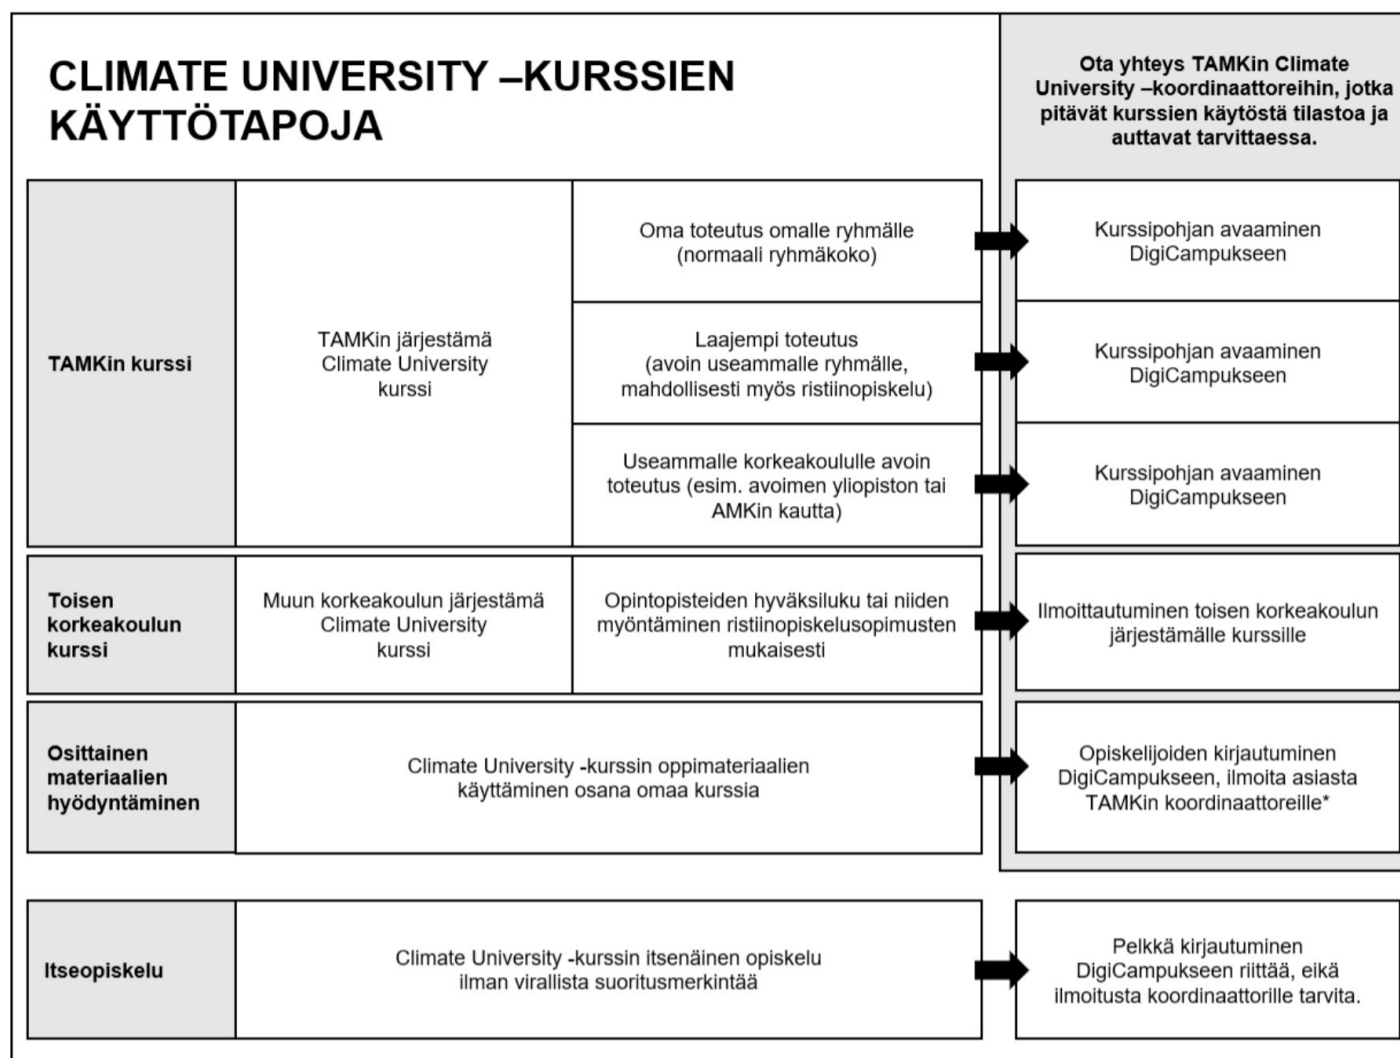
CLIMATE UNIVERSITY –KURSSIEN KÄYTTÖTAPOJA

Ota yhteys TAMKin Climate University –koordinaattoreihin, jotka pitävät kurssien käytöstä tilastoa ja auttavat tarvittaessa.

TAMKin kurssi

TAMKin järjestämä Climate University kurssi

Oma toteutus omalle ryhmälle (normaali ryhmäkoko)

Kurssipohjan avaaminen DigiCampukseen

Laajempi toteutus (avoin useammalle ryhmälle, mahdollisesti myös ristiinopiskelu)

Kurssipohjan avaaminen DigiCampukseen

Useammalle korkeakoululle avoin toteutus (esim. avoimen yliopiston tai AMKin kautta)

Kurssipohjan avaaminen DigiCampukseen

Toisen korkeakoulun kurssi

Muun korkeakoulun järjestämä Climate University kurssi

Opintopisteiden hyväksiluku tai niiden myöntäminen ristiinopiskelusopimusten mukaisesti

Ilmoittautuminen toisen korkeakoulun järjestämälle kurssille

Osittainen materiaalien hyödyntäminen

Climate University -kurssin oppimateriaalien käyttäminen osana omaa kurssia

Opiskelijoiden kirjautuminen DigiCampukseen, ilmoita asiasta TAMKin koordinaattoreille*

Itseopiskelu

Climate University -kurssin itsenäinen opiskelu ilman virallista suoritusmerkintää

Pelkkä kirjautuminen DigiCampukseen riittää, eikä ilmoitusta koordinaattorille tarvita.